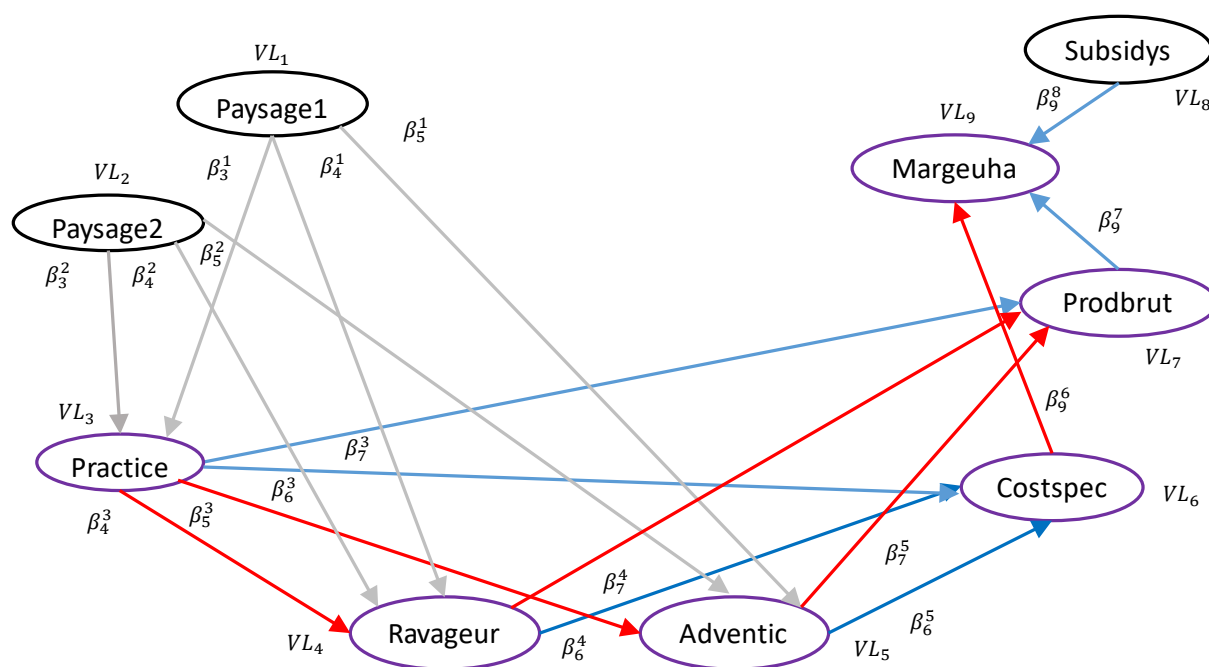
$VL_1$
Paysage1
$\beta_5^1$
$\beta_3^1$
$\beta_4^1$
$VL_2$
Paysage2
$\beta_5^2$
$\beta_3^2$
$\beta_4^2$
Subsidys
$VL_8$
$\beta_9^8$
$VL_9$
Margeuha
$\beta_9^7$
Prodbrut
$VL_7$
$\beta_9^6$
$VL_3$
Practice
$\beta_7^3$
$\beta_6^3$
$\beta_4^3$
$\beta_5^3$
Costspec
$VL_6$
$\beta_7^5$
$\beta_7^4$
$VL_4$
Ravageur
$\beta_6^4$
Adventic
$VL_5$
$\beta_6^5$